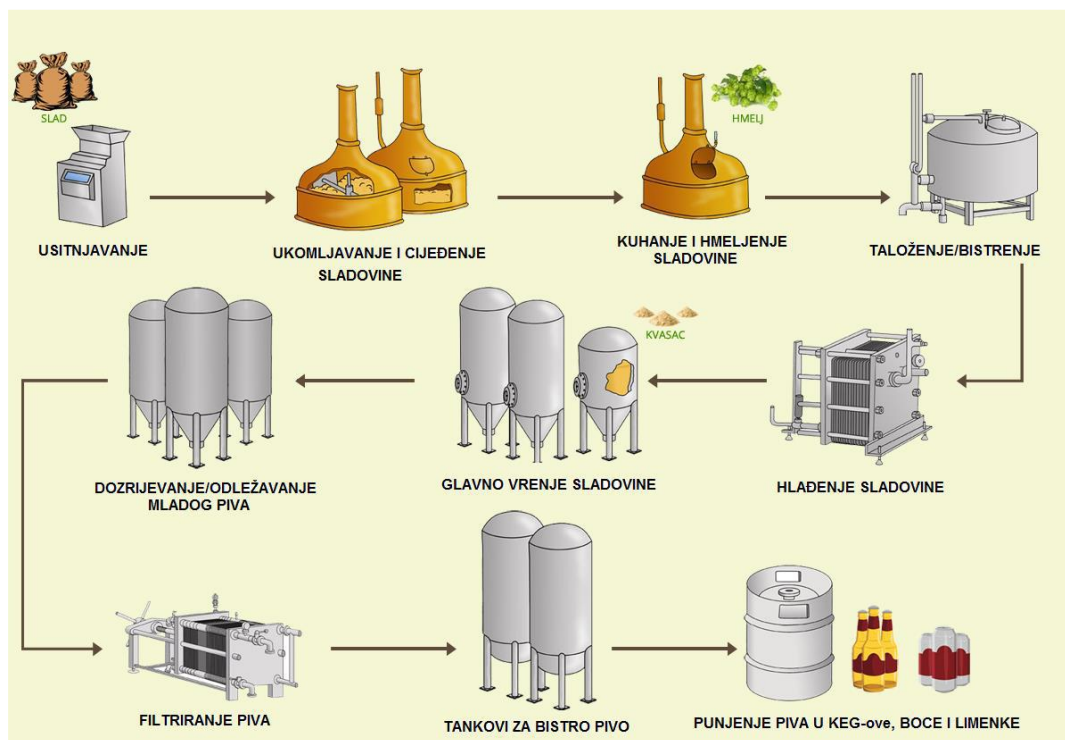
SLAD

USITNJAVANJE

UKOMLJAVANJE I CIJEĐENJE SLADOVINE

HMELJ

KUHANJE I HMELJENJE SLADOVINE

TALOŽENJE/BISTRENJE

KVASAC

DOZRIJEVANJE/ODLEŽAVANJE MLADOG PIVA

GLAVNO VRENJE SLADOVINE

HLAĐENJE SLADOVINE

FILTRIRANJE PIVA

TANKOVI ZA BISTRO PIVO

PUNJENJE PIVA U KEG-ove, BOCE I LIMENKE